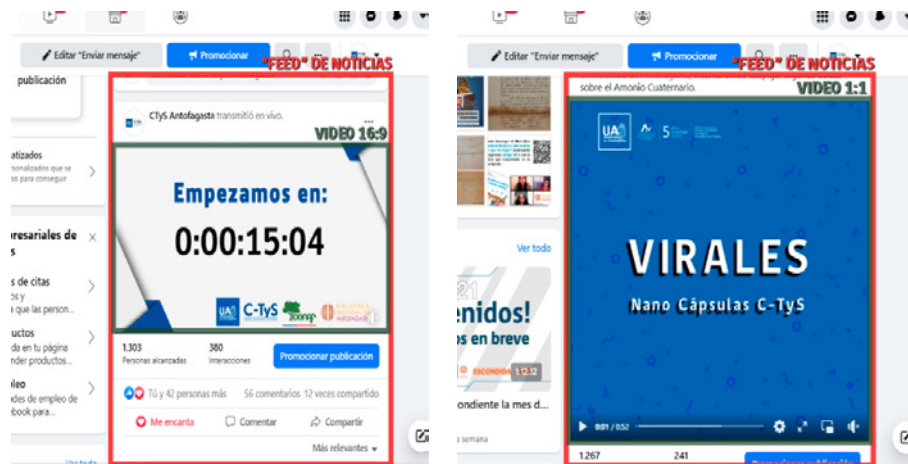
Editar "Enviar mensaje"
Promocionar
"FEED" DE NOTICIAS
publicación
CTyS Antofagasta transmitió en vivo.
VIDEO 16:9
atizados
sonalizados que se
so para conseguir
Empezamos en:
0:00:15:04
resariales de
s de citas
ot y
que las person...
uctos
da en tu página
nder productos...
leo
s de empleo de
ebook para...
1.303
Personas alcanzadas
380
Interacciones
Promocionar publicación
Tú y 42 personas más
56 comentarios 12 veces compartido
Me encanta
Comentar
Compartir
Más relevantes

Editar "Enviar mensaje"
Promocionar
"FEED" DE NOTICIAS
sobre el Amonio Cuaternario.
VIDEO 1:1
Ver todo
enidos!
os en breve
ondiente la mes d...
semana
VIRALES
Nano Cápsulas C-TyS
0:01 / 0:52
1.267
241